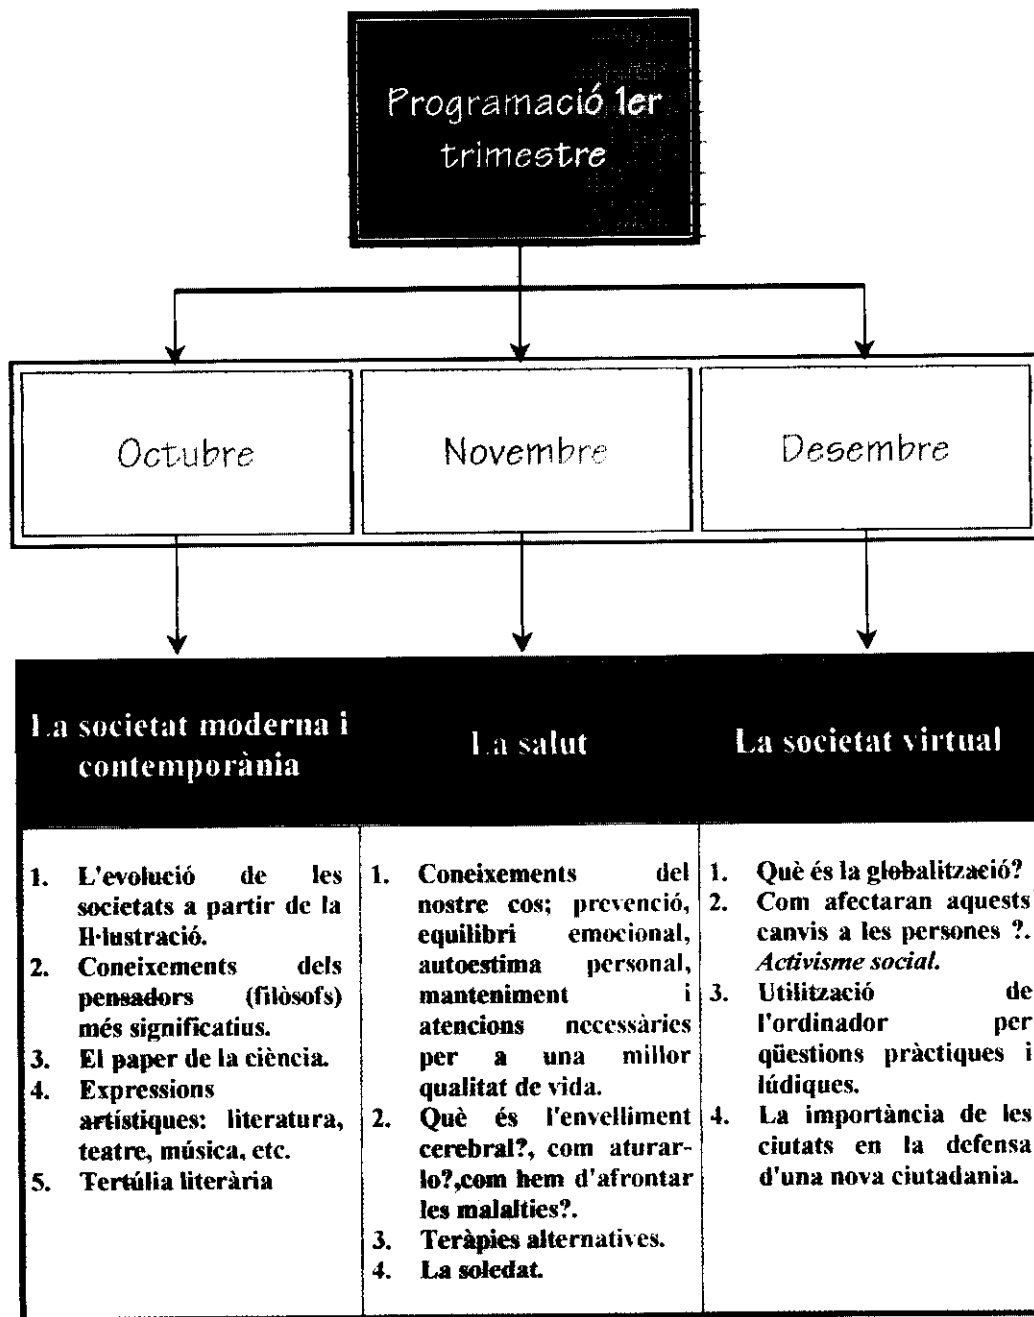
Programació 1er trimestre

Octubre

Novembre

Desembre

| La societat moderna i contemporània | La salut | La societat virtual |
|---|---|---|
| 1. L'evolució de les societats a partir de la Il·lustració. 2. Coneixements dels pensadors (filòsofs) més significatius. 3. El paper de la ciència. 4. Expressions artístiques: literatura, teatre, música, etc. 5. Tertúlia literària | 1. Coneixements del nostre cos; prevenció, equilibri emocional, autoestima personal, manteniment i atencions necessàries per a una millor qualitat de vida. 2. Què és l'envelliment cerebral?, com aturar-lo?,com hem d'afrontar les malalties?. 3. Teràpies alternatives. 4. La soledat. | 1. Què és la globalització? 2. Com afectaran aquests canvis a les persones ?. *Activisme social.* 3. Utilització de l'ordinador per qüestions pràctiques i lúdiques. 4. La importància de les ciutats en la defensa d'una nova ciutadania. |